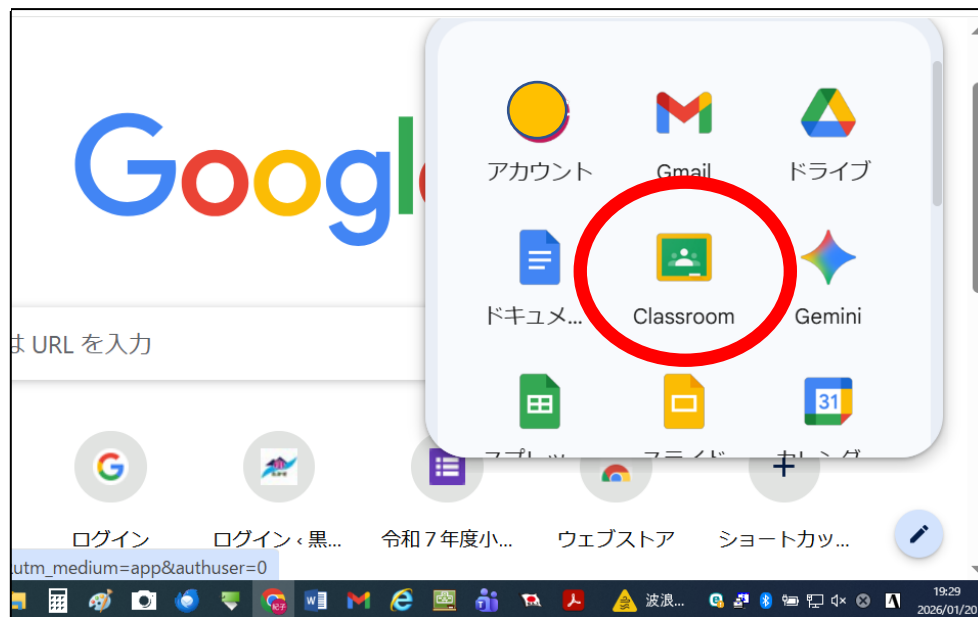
Googl

は URL を入力

アカウント
Gmail
ドライブ
ドキュメ...
Classroom
Gemini
31

ログイン
ログイン ‹ 黒...
令和７年度小...
ウェブストア
ショートカッ...

utm_medium=app&authuser=0

波浪...
19:29
2026/01/20